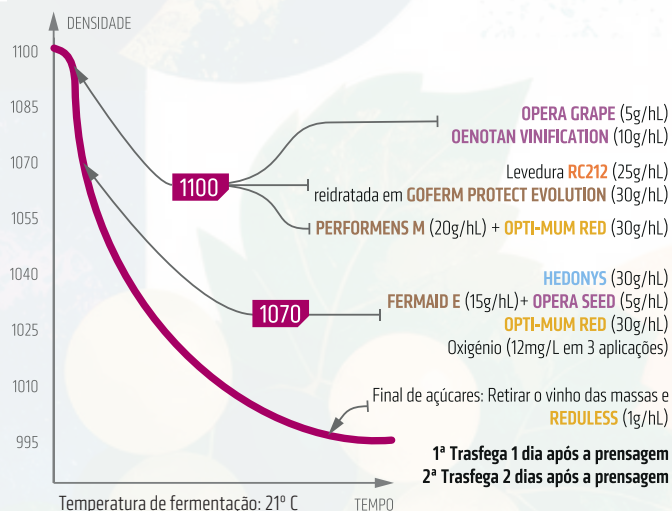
DENSIDADE

1100
1085
1070
1055
1040
1025
1010
995

1100

OPERA GRAPE (5g/hL)
OENOTAN VINIFICATION (10g/hL)

Levedura RC212 (25g/hL)
reidratada em GOFERM PROTECT EVOLUTION (30g/hL)

PERFORMENS M (20g/hL) + OPTI-MUM RED (30g/hL)

1070

HEDONYS (30g/hL)
FERMAID E (15g/hL)+ OPERA SEED (5g/hL)
OPTI-MUM RED (30g/hL)
Oxigénio (12mg/L em 3 aplicações)

Final de açúcares: Retirar o vinho das massas e REDULESS (1g/hL)

1ª Trasfega 1 dia após a prensagem
2ª Trasfega 2 dias após a prensagem

Temperatura de fermentação: 21º C

TEMPO